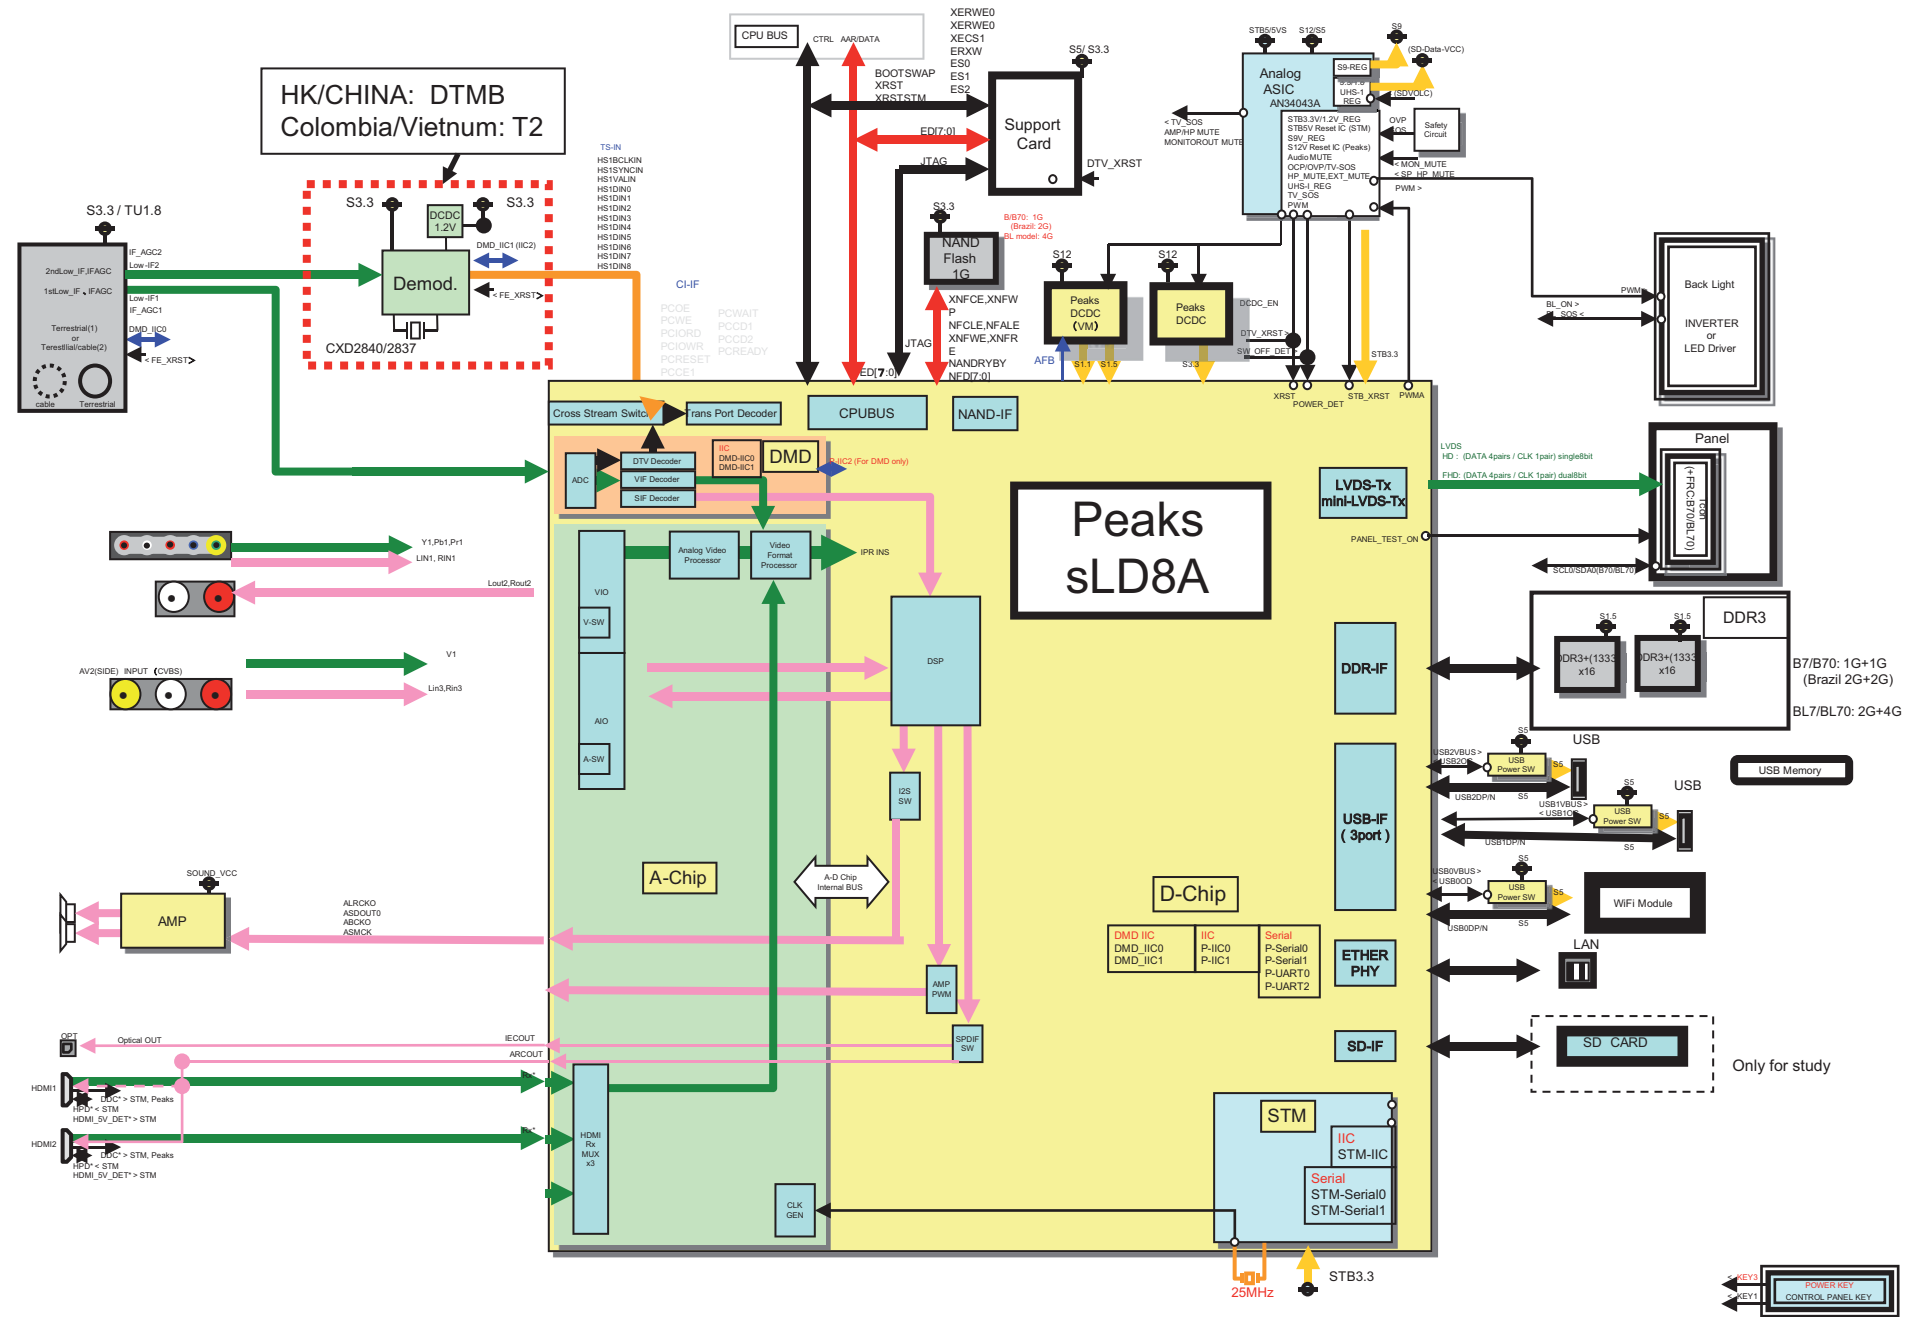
HK/CHINA: DTMB
Colombia/Vietnum: T2

CPU BUS
CTRL AAR/DATA
XERWE0
XERWE0
XECS1
ERXW
ES0
ES1
ES2
BOOTSWAP
XRST
XRSTSTM
S5/ S3.3
Support Card
ED[7:0]
JTAG
DTV_XRST

STB5/5VS S12/S5 S9
Analog ASIC AN34043A
S9-REG
UHS-1 REG
(SD-Data-VCC)
(SDVOLC)
< TV_SOS
AMP/HP MUTE
MONITOROUT MUTE
STB3.3V/1.2V_REG
STB5V Reset IC (STM)
S9V_REG
S12V Reset IC (Peaks)
Audio MUTE
OCP/OVP/TV-SOS
HP_MUTE,EXT_MUTE
UHS-I_REG
TV_SOS
PWM
OVP OS
Safety Circuit
< MON_MUTE
< SP_HP_MUTE
PWM >

S3.3 / TU1.8
2ndLow_IF,IFAGC
1stLow_IF , IFAGC
Terrestrial(1) or Terestlial/cable(2)
cable Terrestrial
IF_AGC2
Low-IF2
Low-IF1
IF_AGC1
DMD_IIC0
< FE_XRST>
S3.3
S3.3
DCDC 1.2V
Demod.
DMD_IIC1 (IIC2)
< FE_XRST>
CXD2840/2837
TS-IN
HS1BCLKIN
HS1SYNCIN
HS1VALIN
HS1DIN0
HS1DIN1
HS1DIN2
HS1DIN3
HS1DIN4
HS1DIN5
HS1DIN6
HS1DIN7
HS1DIN8
CI-IF
PCOE
PCWE
PCIORD
PCIOWR
PCRESET
PCCE1
PCWAIT
PCCD1
PCCD2
PCREADY
S3.3
NAND Flash 1G
B/B70: 1G
(Brazil: 2G)
BL model: 4G
XNFCE,XNFW P
NFCLE,NFALE
XNFWE,XNFR E
NANDRYBY
NFD[7:0]
JTAG
ED[7:0]
S12 S12
Peaks DCDC (VM)
Peaks DCDC
AFB
S1.1 S1.5
S3.3
DCDC_EN
DTV_XRST >
SW_OFF_DET
STB3.3
XRST
POWER_DET
STB_XRST
PWMA
PWM
BL_ON >
BL_SOS <
Back Light
INVERTER or LED Driver

Cross Stream Switch
Trans Port Decoder
CPUBUS
NAND-IF
ADC
DTV Decoder
VIF Decoder
SIF Decoder
IIC
DMD-IIC0
DMD-IIC1
DMD
IIC2 (For DMD only)
Peaks sLD8A
LVDS
HD : (DATA 4pairs / CLK 1pair) single8bit
FHD: (DATA 4pairs / CLK 1pair) dual8bit
LVDS-Tx mini-LVDS-Tx
PANEL_TEST_ON
SCL0/SDA0(B70/BL70)
Panel
Tcon (+FRC:B70/BL70)
Y1,Pb1,Pr1
LIN1, RIN1
Lout2,Rout2
VIO
V-SW
Analog Video Processor
Video Format Processor
IPR INS
DSP
AV2(SIDE) INPUT (CVBS)
V1
Lin3,Rin3
AIO
A-SW
I2S SW
S1.5 S1.5
DDR3
DDR3+(1333 x16
DDR3+(1333 x16
DDR-IF
B7/B70: 1G+1G
(Brazil 2G+2G)
BL7/BL70: 2G+4G
S5
USB
USB2VBUS >
< USB2OC
USB Power SW
S5
USB2DP/N
S5
USB Memory
S5
USB
USB1VBUS >
< USB1OC
USB Power SW
S5
USB1DP/N
S5
USB-IF ( 3port )
USB0VBUS >
< USB0OD
S5
USB Power SW
S5
USB0DP/N
S5
WiFi Module
LAN
ETHER PHY
SD-IF
SD CARD
Only for study
A-Chip
A-D Chip Internal BUS
D-Chip
DMD IIC
DMD_IIC0
DMD_IIC1
IIC
P-IIC0
P-IIC1
Serial
P-Serial0
P-Serial1
P-UART0
P-UART2
SOUND_VCC
AMP
ALRCKO
ASDOUT0
ABCKO
ASMCK
AMP PWM
OPT
Optical OUT
IECOUT
ARCOUT
SPDIF SW
HDMI1
DDC* > STM, Peaks
HPD* < STM
HDMI_5V_DET* > STM
HDMI2
DDC* > STM, Peaks
HPD* < STM
HDMI_5V_DET* > STM
HDMI Rx MUX x3
CLK GEN
STM
IIC
STM-IIC
Serial
STM-Serial0
STM-Serial1
25MHz
STB3.3
< KEY3
POWER KEY
< KEY1
CONTROL PANEL KEY